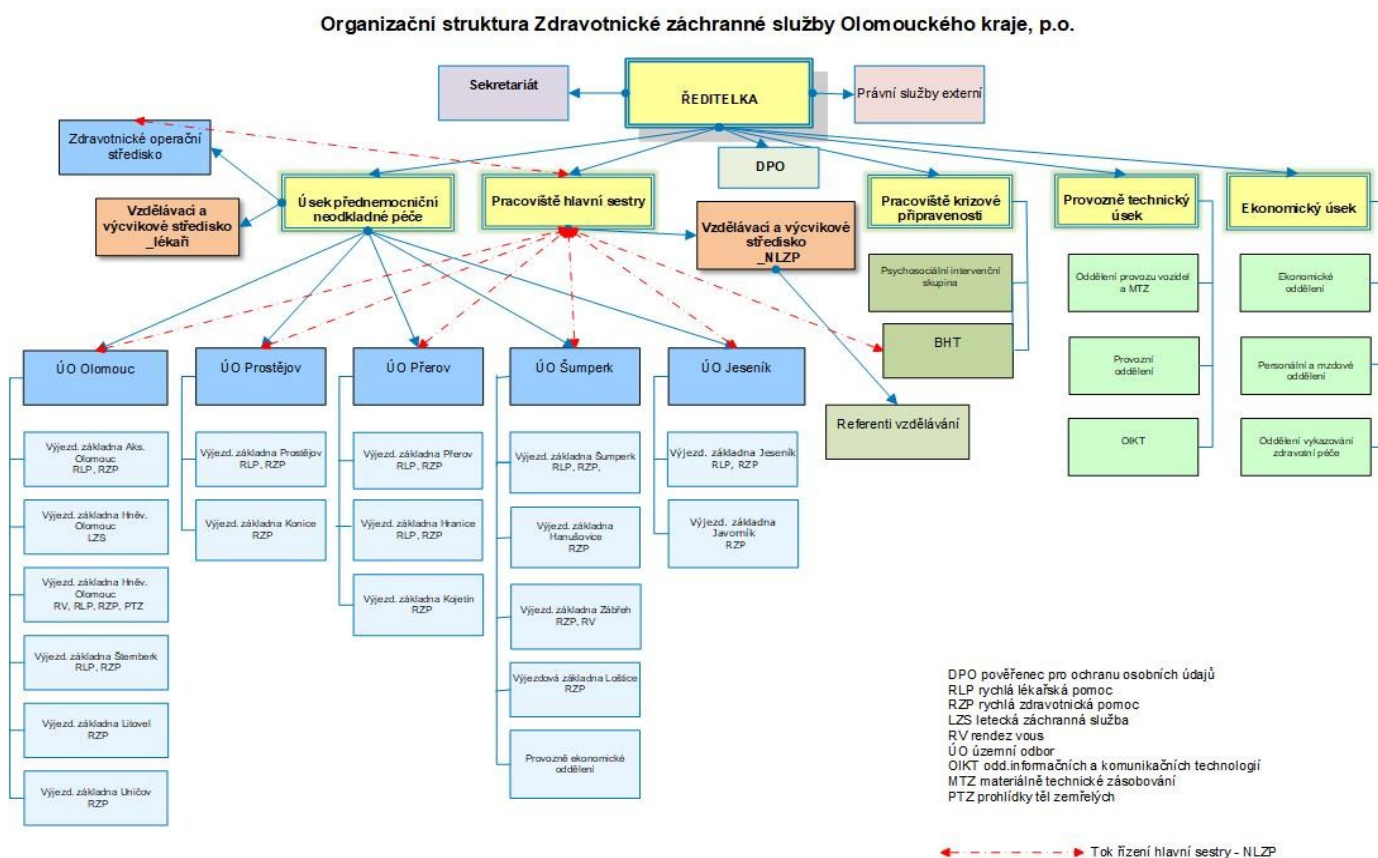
Organizační struktura Zdravotnické záchranné služby Olomouckého kraje, p.o.

Sekretariát

ŘEDITELKA

Právní služby externí

Zdravotnické operační středisko

DPO

Úsek přednemocniční neodkladné péče

Pracoviště hlavní sestry

Pracoviště krizové připravenosti

Provozně technický úsek

Ekonomický úsek

Vzdělávací a výcvikové středisko _lékaři

Vzdělávací a výcvikové středisko _NLZP

Psychosociální intervenční skupina

BHT

Referenti vzdělávání

Oddělení provozu vozidel a MTZ

Provozní oddělení

OIKT

Ekonomické oddělení

Personální a mzdové oddělení

Oddělení vykazování zdravotní péče

ÚO Olomouc

Výjezd. základna Aks. Olomouc RLP, RZP

Výjezd. základna Hněv. Olomouc LZS

Výjezd. základna Hněv. Olomouc RV, RLP, RZP, PTZ

Výjezd. základna Šternberk RLP, RZP

Výjezd. základna Litovel RZP

Výjezd. základna Uničov RZP

ÚO Prostějov

Výjezd. základna Prostějov RLP, RZP

Výjezd. základna Konice RZP

ÚO Přerov

Výjezd. základna Přerov RLP, RZP

Výjezd. základna Hranice RLP, RZP

Výjezd. základna Kojetín RZP

ÚO Šumperk

Výjezd. základna Šumperk RLP, RZP,

Výjezd. základna Hanušovice RZP

Výjezd. základna Zábřeh RZP, RV

Výjezdová základna Loštice RZP

Provozně ekonomické oddělení

ÚO Jeseník

Výjezd. základna Jeseník RLP, RZP

Výjezd. základna Javorník RZP

DPO pověřenec pro ochranu osobních údajů
RLP rychlá lékařská pomoc
RZP rychlá zdravotnická pomoc
LZS letecká záchranná služba
RV rendez vous
ÚO územní odbor
OIKT odd.informačních a komunikačních technologií
MTZ materiálně technické zásobování
PTZ prohlídky těl zemřelých

Tok řízení hlavní sestry - NLZP